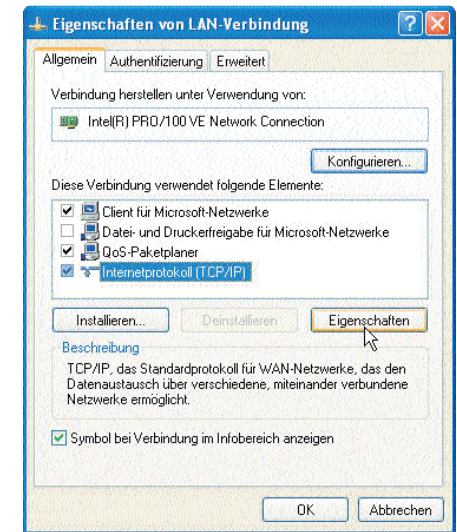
Eigenschaften von LAN-Verbindung

Allgemein | Authentifizierung | Erweitert

Verbindung herstellen unter Verwendung von:

Intel(R) PRO/100 VE Network Connection

Konfigurieren...

Diese Verbindung verwendet folgende Elemente:

Client für Microsoft-Netzwerke
Datei- und Druckerfreigabe für Microsoft-Netzwerke
QoS-Paketplaner
Internetprotokoll (TCP/IP)

Installieren... | Deinstallieren | Eigenschaften

Beschreibung

TCP/IP, das Standardprotokoll für WAN-Netzwerke, das den Datenaustausch über verschiedene, miteinander verbundene Netzwerke ermöglicht.

Symbol bei Verbindung im Infobereich anzeigen

OK | Abbrechen